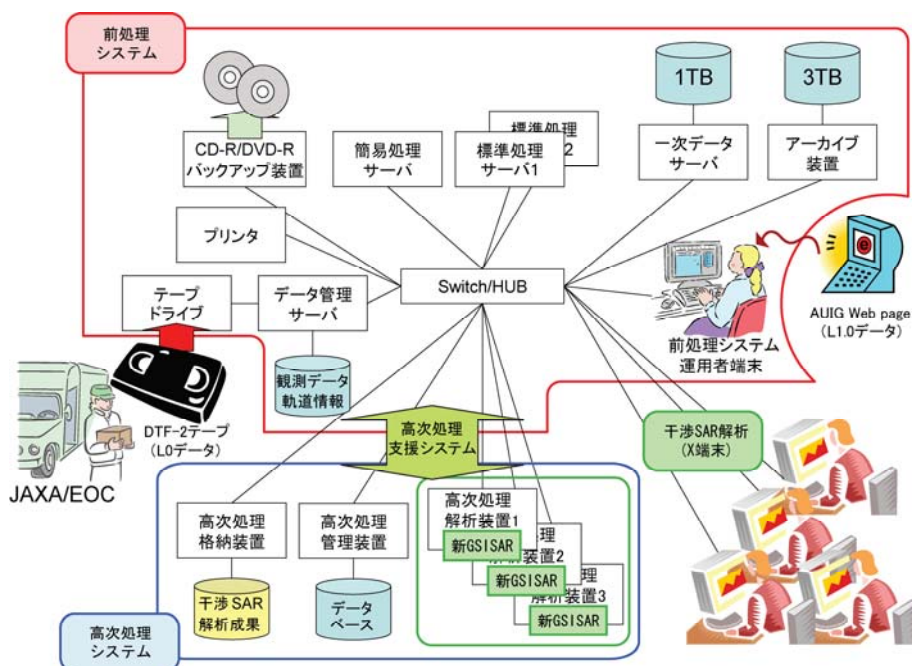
前処理
システム

CD-R/DVD-R
バックアップ装置

簡易処理
サーバ

標準処理
2

標準処理
サーバ1

1TB

3TB

一次データ
サーバ

アーカイブ
装置

プリンタ

Switch/HUB

テープ
ドライブ

データ管理
サーバ

AUIG Web page
(L1.0データ)

前処理システム
運用者端末

観測データ
軌道情報

DTF-2テープ
(L0データ)

JAXA/EOC

高次処理
支援システム

干渉SAR解析
(X端末)

高次処理
格納装置

高次処理
管理装置

高次処理
解析装置1

理
装置2

理
解析装置3

新GSISAR

新GSISAR

新GSISAR

干渉SAR
解析成果

データ
ベース

高次処理
システム